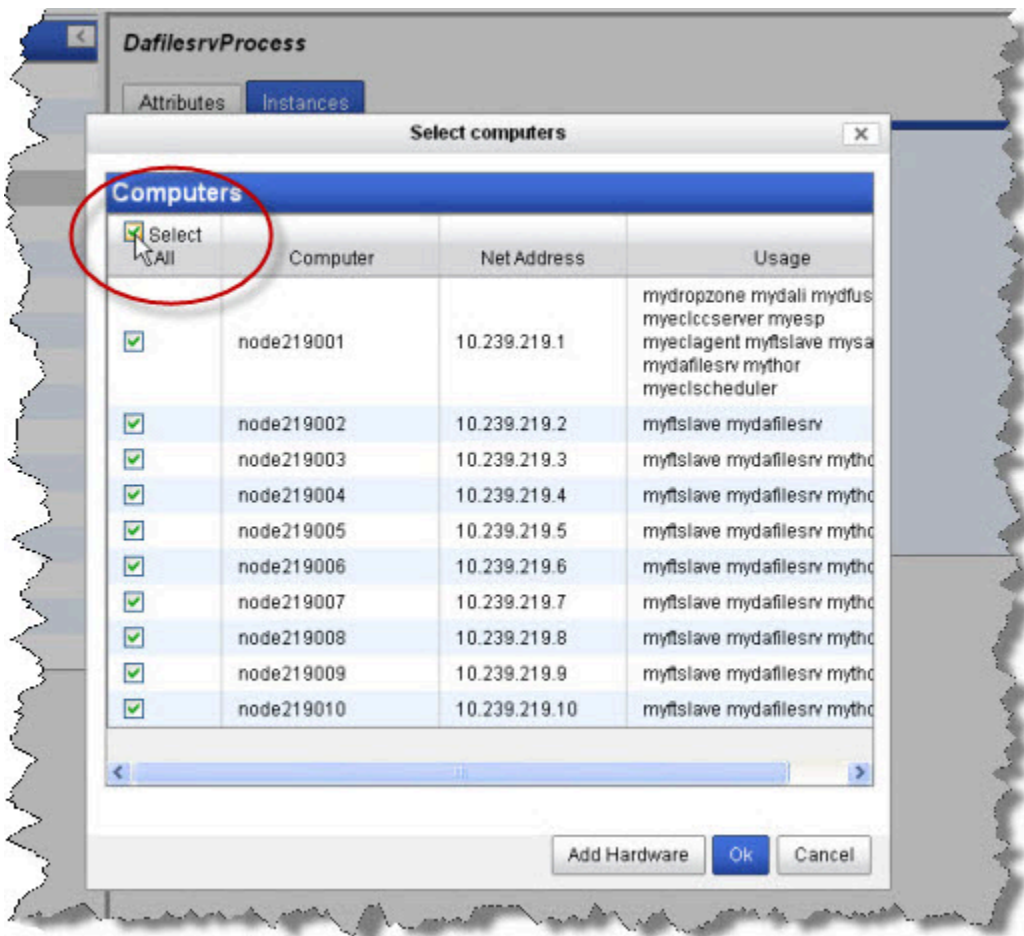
DafilesrvProcess

Attributes Instances

Select computers

Computers

| Select All | Computer | Net Address | Usage |
|---|---|---|---|
| ☑ | node219001 | 10.239.219.1 | mydropzone mydali mydfus myeclccserver myesp myeclagent myftslave mysa mydafilesrv mythor myeclscheduler |
| ☑ | node219002 | 10.239.219.2 | myftslave mydafilesrv |
| ☑ | node219003 | 10.239.219.3 | myftslave mydafilesrv mythc |
| ☑ | node219004 | 10.239.219.4 | myftslave mydafilesrv mythc |
| ☑ | node219005 | 10.239.219.5 | myftslave mydafilesrv mythc |
| ☑ | node219006 | 10.239.219.6 | myftslave mydafilesrv mythc |
| ☑ | node219007 | 10.239.219.7 | myftslave mydafilesrv mythc |
| ☑ | node219008 | 10.239.219.8 | myftslave mydafilesrv mythc |
| ☑ | node219009 | 10.239.219.9 | myftslave mydafilesrv mythc |
| ☑ | node219010 | 10.239.219.10 | myftslave mydafilesrv mythc |

Add Hardware Ok Cancel